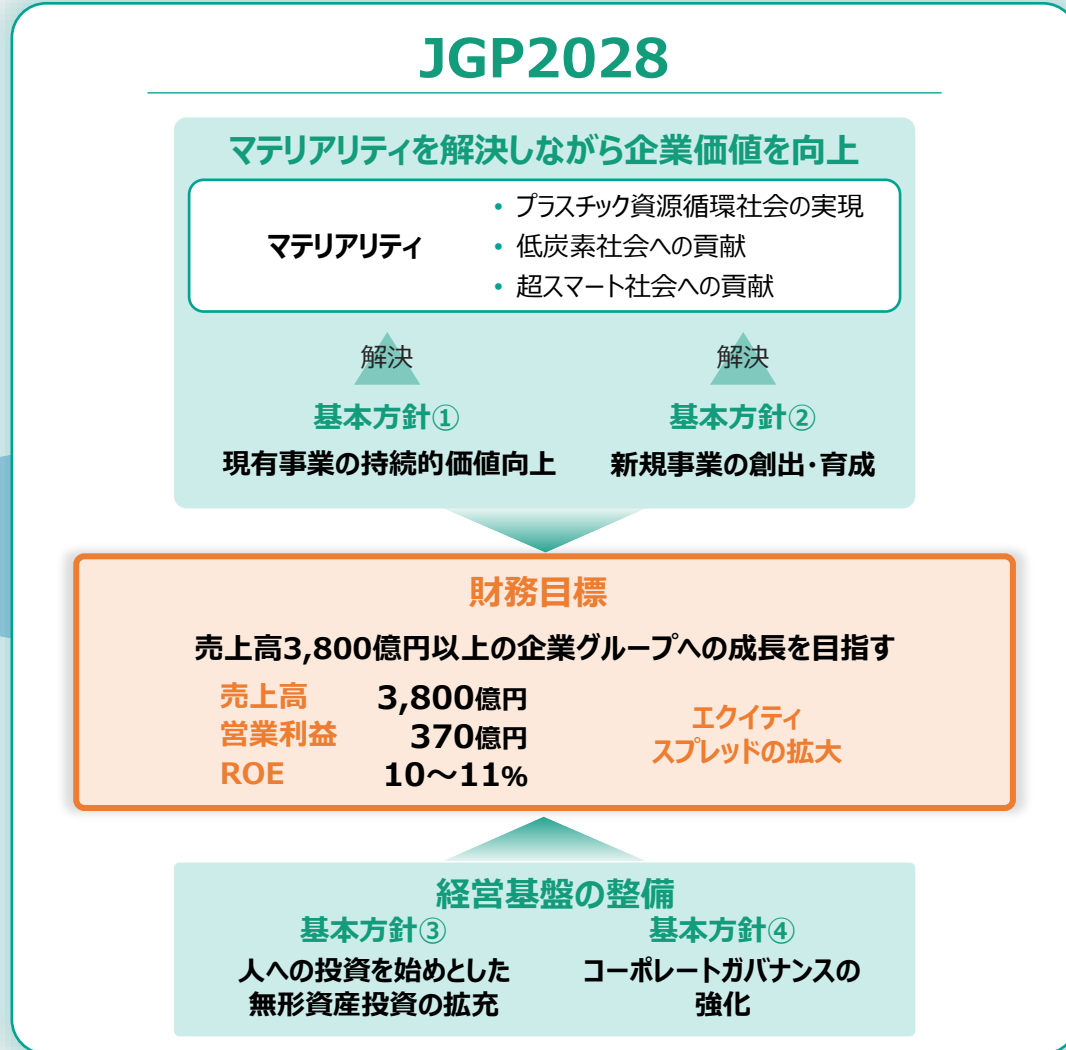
JGP2028

マテリアリティを解決しながら企業価値を向上

マテリアリティ

• プラスチック資源循環社会の実現
• 低炭素社会への貢献
• 超スマート社会への貢献

解決

解決

基本方針①
現有事業の持続的価値向上

基本方針②
新規事業の創出・育成

財務目標

売上高3,800億円以上の企業グループへの成長を目指す

| 売上高 | 3,800億円 |
|---|---|
| 営業利益 | 370億円 |
| ROE | 10～11% |

エクイティ
スプレッドの拡大

経営基盤の整備

基本方針③
人への投資を始めとした無形資産投資の拡充

基本方針④
コーポレートガバナンスの強化